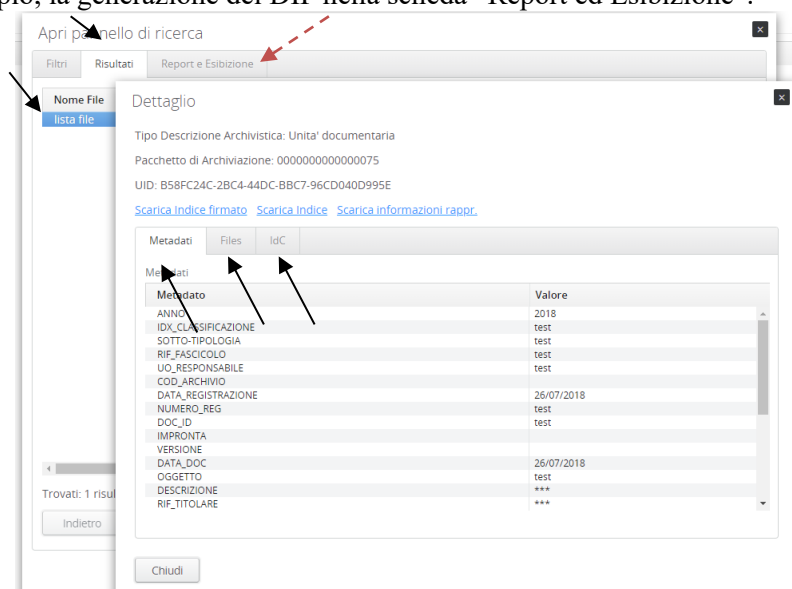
pio, la generazione del DIP nella scheda "Report ed Esibizione".

Apri pannello di ricerca

Filtri | Risultati | Report e Esibizione

Nome File
lista file

Trovati: 1 risul

Indietro

Dettaglio

Tipo Descrizione Archivistica: Unita' documentaria

Pacchetto di Archiviazione: 0000000000000075

UID: B58FC24C-2BC4-44DC-BBC7-96CD040D995E

Scarica Indice firmato   Scarica Indice   Scarica informazioni rappr.

Metadati | Files | IdC

Metadati

| Metadato | Valore |
|---|---|
| ANNO | 2018 |
| IDX_CLASSIFICAZIONE | test |
| SOTTO-TIPOLOGIA | test |
| RIF_FASCICOLO | test |
| UO_RESPONSABILE | test |
| COD_ARCHIVIO | |
| DATA_REGISTRAZIONE | 26/07/2018 |
| NUMERO_REG | test |
| DOC_ID | test |
| IMPRONTA | |
| VERSIONE | |
| DATA_DOC | 26/07/2018 |
| OGGETTO | test |
| DESCRIZIONE | *** |
| RIF_TITOLARE | *** |

Chiudi